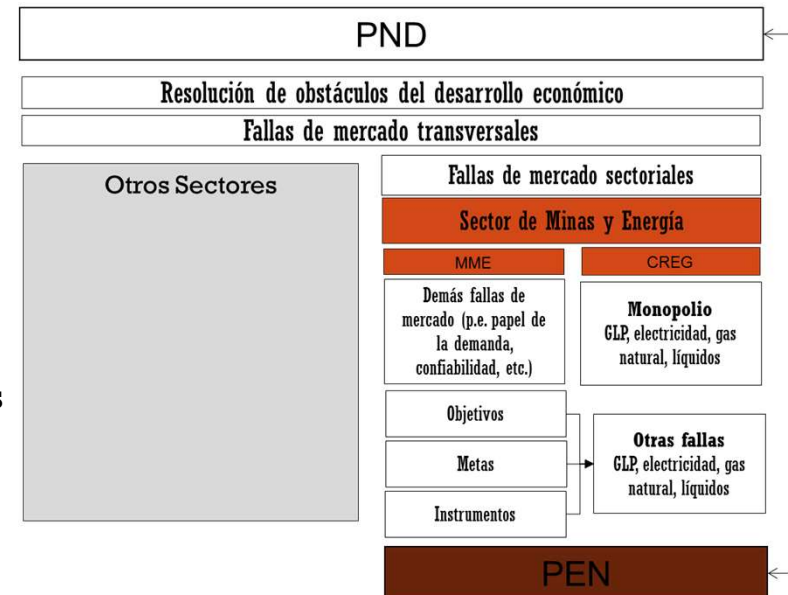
PND

Resolución de obstáculos del desarrollo económico

Fallas de mercado transversales

Otros Sectores

Fallas de mercado sectoriales

Sector de Minas y Energía

MME

CREG

Demás fallas de mercado (p.e. papel de la demanda, confiabilidad, etc.)

Monopolio
GLP, electricidad, gas natural, líquidos

s

Objetivos

Metas

Instrumentos

Otras fallas
GLP, electricidad, gas natural, líquidos

PEN